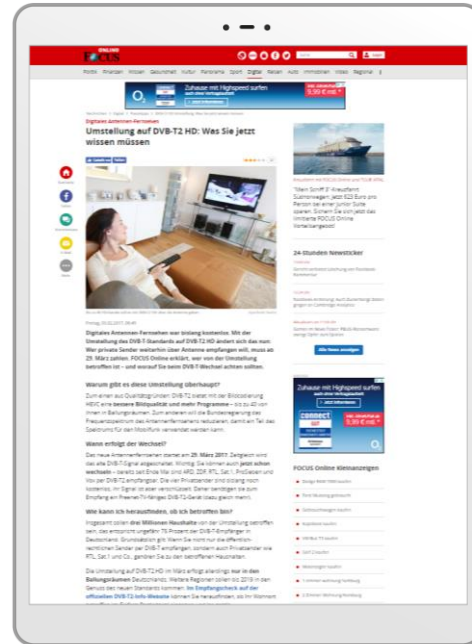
FOCUS ONLINE

Digitales Antennen-Fernsehen

Umstellung auf DVB-T2 HD: Was Sie jetzt wissen müssen

O2 Zuhause mit Highspeed surfen

Digitales Antennen-Fernsehen war bislang kostenlos. Mit der Umstellung des DVB-T-Standards auf DVB-T2 HD ändert sich das nun: Wer private Sender weiterhin über Antenne empfangen will, muss ab 29. März zahlen. FOCUS Online erklärt, wer von der Umstellung betroffen ist – und worauf Sie beim DVB-T-Wechsel achten sollten.

Warum gibt es diese Umstellung überhaupt?

Wann erfolgt der Wechsel?

Wie kann ich herausfinden, ob ich betroffen bin?

24-Stunden Newsticker

Alle News anzeigen

Zuhause mit Highspeed surfen

connect

5,99 €

FOCUS Online Kleinanzeigen